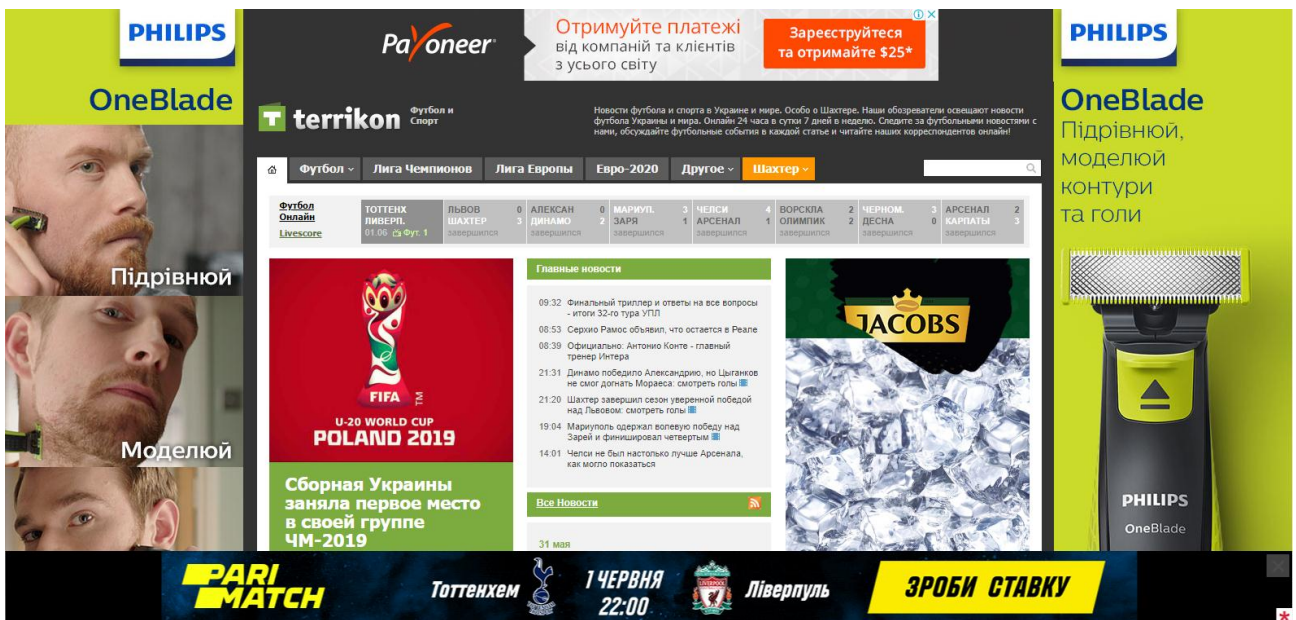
PHILIPS

OneBlade

Підрівнюй

Моделюй

Payoneer

Отримуйте платежі від компаній та клієнтів з усього світу

Зареєструйтеся та отримайте $25*

terrikon Футбол и Спорт

Новости футбола и спорта в Украине и мире. Особо о Шахтере. Наши обозреватели освещают новости футбола Украины и мира. Онлайн 24 часа в сутки 7 дней в неделю. Следите за футбольными новостями с нами, обсуждайте футбольные события в каждой статье и читайте наших корреспондентов онлайн!

Футбол | Лига Чемпионов | Лига Европы | Евро-2020 | Другое | Шахтер

Футбол Онлайн
Livescore

| ТОТТЕНХ ЛИВЕРП. 01.06 Фут. 1 | ЛЬВОВ 0 ШАХТЕР 3 завершился | АЛЕКСАН 0 ДИНАМО 2 завершился | МАРИУП. 3 ЗАРЯ 1 завершился | ЧЕЛСИ 4 АРСЕНАЛ 1 завершился | ВОРСКЛА 2 ОЛИМПИК 2 завершился | ЧЕРНОМ. 3 ДЕСНА 0 завершился | АРСЕНАЛ 2 КАРПАТЫ 2 завершился |
|---|---|---|---|---|---|---|---|

FIFA U-20 WORLD CUP POLAND 2019

Сборная Украины заняла первое место в своей группе ЧМ-2019

Главные новости

09:32 Финальный триллер и ответы на все вопросы - итоги 32-го тура УПЛ
08:53 Серхио Рамос объявил, что остается в Реале
08:39 Официально: Антонио Конте - главный тренер Интера
21:31 Динамо победило Александрию, но Цыганков не смог догнать Мораеса: смотреть голы
21:20 Шахтер завершил сезон уверенной победой над Львовом: смотреть голы
19:04 Мариуполь одержал волевую победу над Зарей и финишировал четвертым
14:01 Челси не был настолько лучше Арсенала, как могло показаться

Все Новости

31 мая

JACOBS

PHILIPS

OneBlade

Підрівнюй, моделюй контури та голи

PHILIPS OneBlade

PARI MATCH Тоттенхем 1 ЧЕРВНЯ 22:00 Ліверпуль ЗРОБИ СТАВКУ